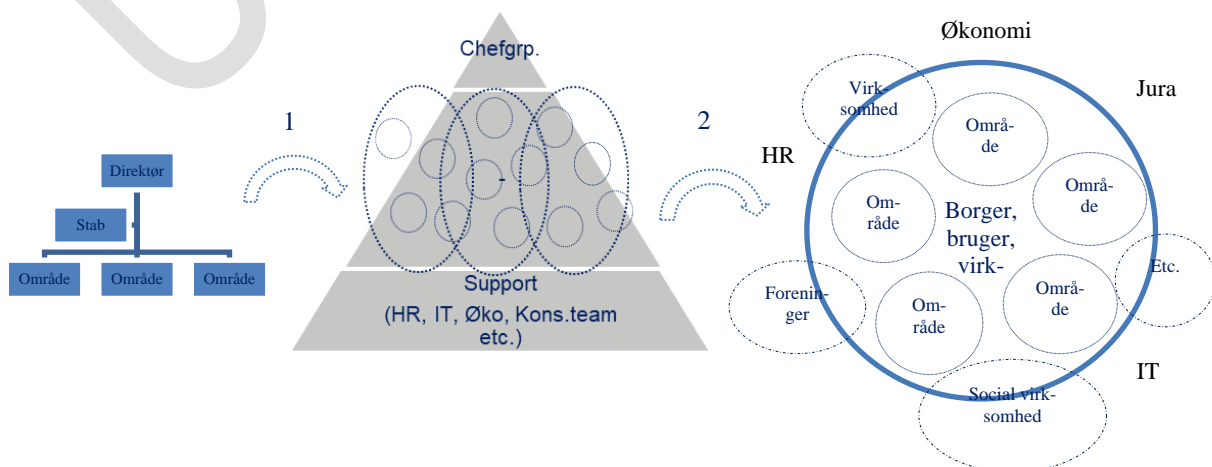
Direktør

Stab

Område

Område

Område

1

Chefgrp.

-

Support (HR, IT, Øko, Kons.team etc.)

2

Økonomi

Jura

HR

Virksomhed

Område

Område

Område

Borger, bruger, virk-

Etc.

Foreninger

Område

Område

IT

Social virksomhed